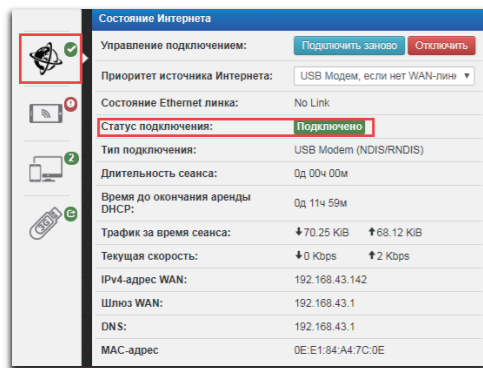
Состояние Интернета

| | |
|---|---|
| Управление подключением: | Подключить заново Отключить |
| Приоритет источника Интернета: | USB Модем, если нет WAN-лин |
| Состояние Ethernet линка: | No Link |
| Статус подключения: | Подключено |
| Тип подключения: | USB Modem (NDIS/RNDIS) |
| Длительность сеанса: | 0д 00ч 00м |
| Время до окончания аренды DHCP: | 0д 11ч 59м |
| Трафик за время сеанса: | ↓70.25 KiB ↑68.12 KiB |
| Текущая скорость: | ↓0 Kbps ↑2 Kbps |
| IPv4-адрес WAN: | 192.168.43.142 |
| Шлюз WAN: | 192.168.43.1 |
| DNS: | 192.168.43.1 |
| MAC-адрес | 0E:E1:84:A4:7C:0E |

0
2